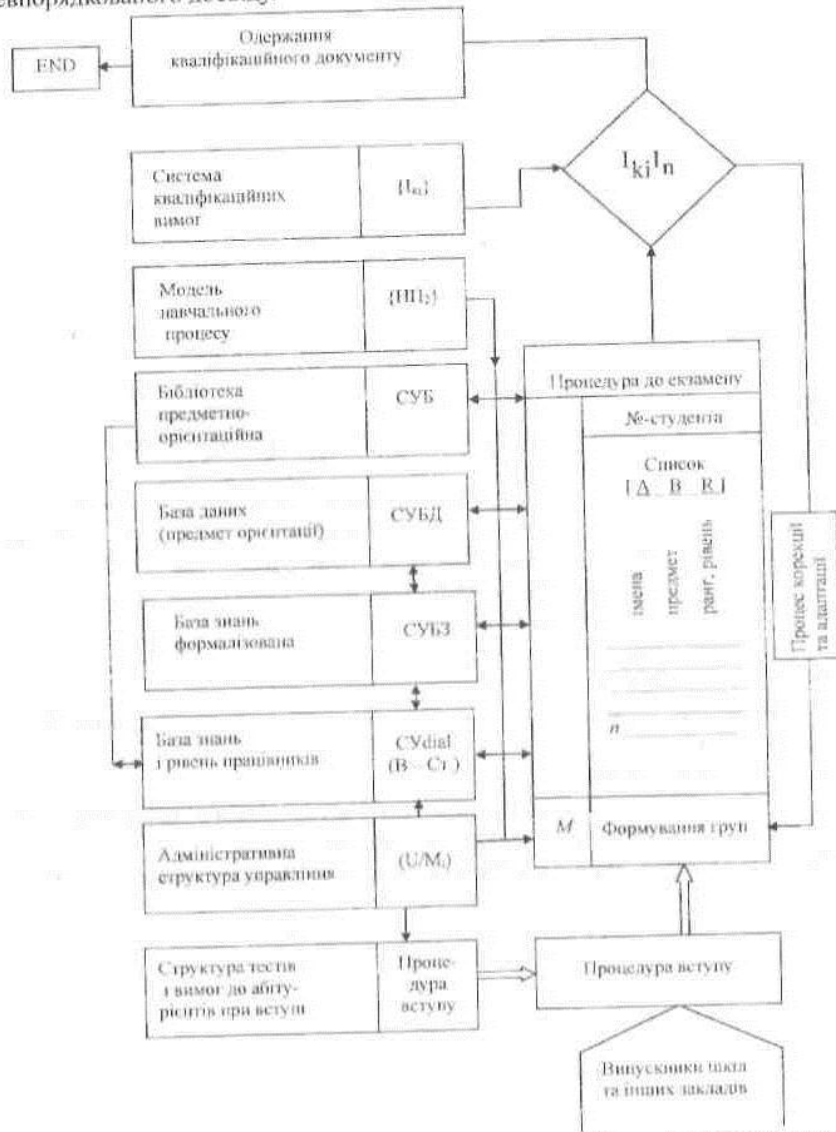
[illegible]

Одержання кваліфікаційного документу

END

Система кваліфікаційних вимог

$\{I_{ki}\}$

$I_{ki}I_n$

Модель навчального процесу

$\{НП_2\}$

Бібліотека предметно-орієнтаційна

СУБ

Процедура до екзамену

№-студента

Список
[ Δ B R ]

імена

предмет

ранг, рівень

База даних (предмет орієнтації)

СУБД

База знань формалізована

СУБЗ

Процес корекції та адаптації

База знань і рівень працівників

CУdial (В – Ст)

$n$

Адміністративна структура управління

$(U/M_i)$

$M$

Формування груп

Структура тестів і вимог до абітурієнтів при вступі

Процедура вступу

Процедура вступу

Випускники шкіл та інших закладів